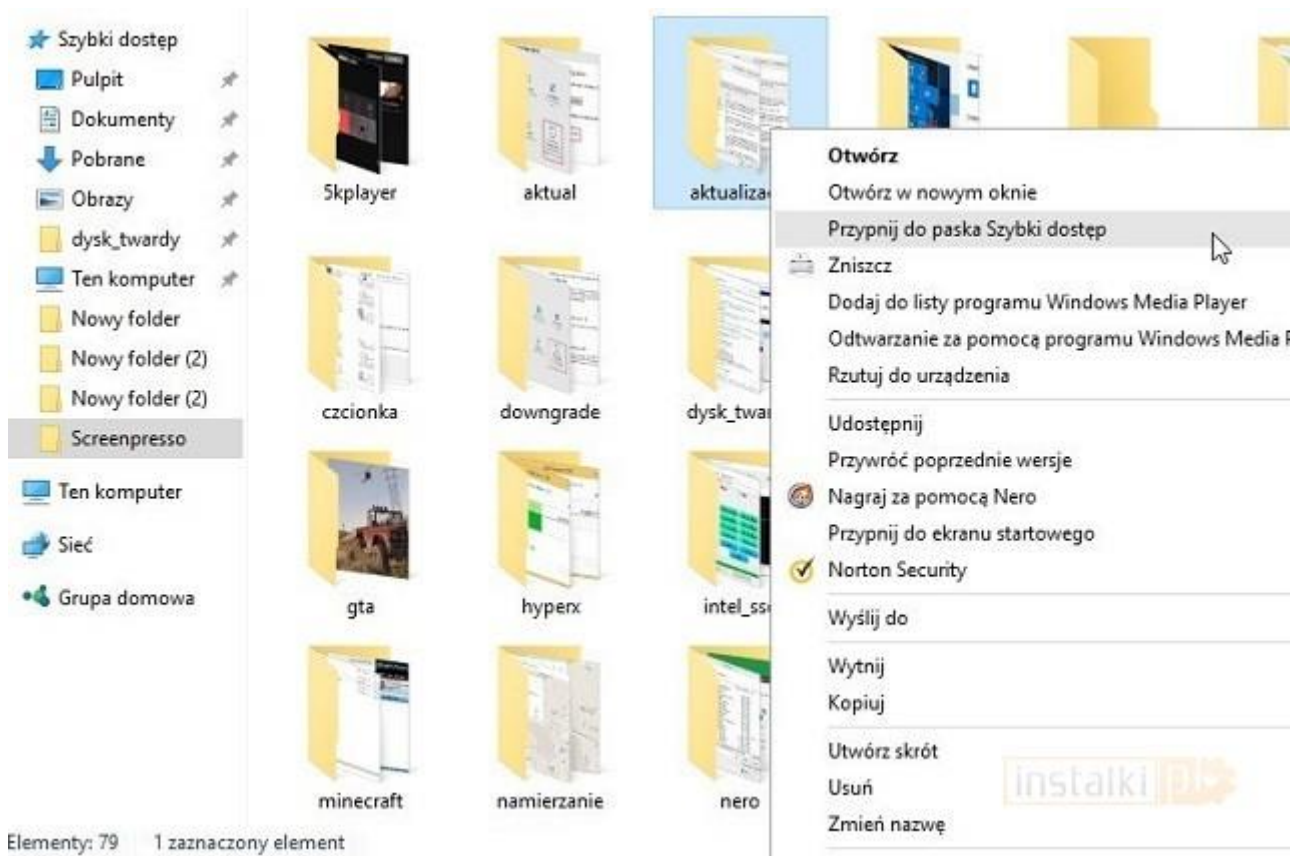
Szybki dostęp
Pulpit
Dokumenty
Pobrane
Obrazy
dysk_twardy
Ten komputer
Nowy folder
Nowy folder (2)
Nowy folder (2)
Screenpresso
Ten komputer
Sieć
Grupa domowa

5kplayer
aktual
aktualiza
czcionka
downgrade
dysk_twar
gta
hyperx
intel_ss
minecraft
namierzanie
nero

Otwórz
Otwórz w nowym oknie
Przypnij do paska Szybki dostęp
Zniszcz
Dodaj do listy programu Windows Media Player
Odtwarzanie za pomocą programu Windows Media
Rzutuj do urządzenia
Udostępnij
Przywróć poprzednie wersje
Nagraj za pomocą Nero
Przypnij do ekranu startowego
Norton Security
Wyślij do
Wytnij
Kopiuj
Utwórz skrót
Usuń
Zmień nazwę

instalki pl

Elementy: 79 1 zaznaczony element